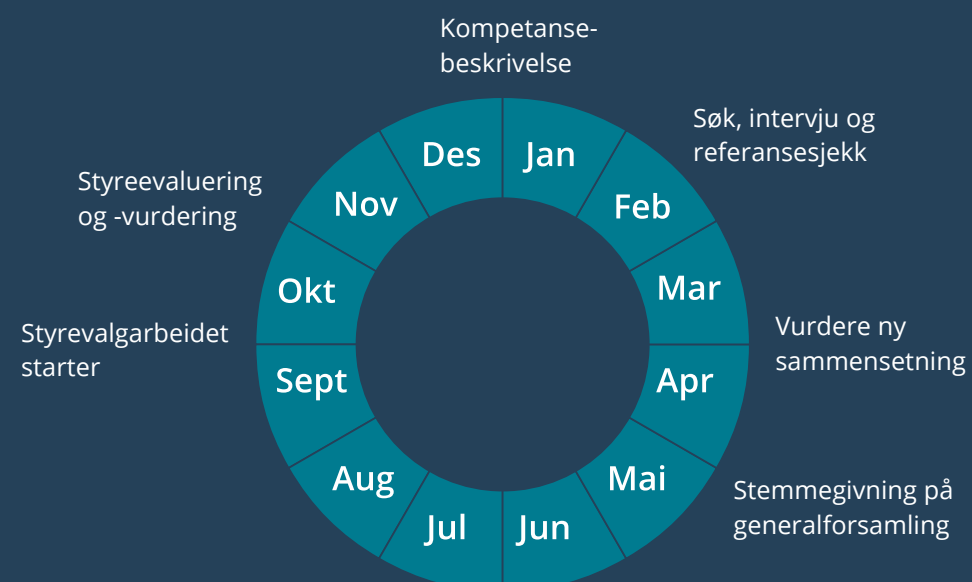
Kompetanse-beskrivelse

Søk, intervju og referansesjekk

Vurdere ny sammensetning

Stemmegivning på generalforsamling

Styrevalgarbeidet starter

Styreevaluering og -vurdering

Des
Jan
Feb
Mar
Apr
Mai
Jun
Jul
Aug
Sept
Okt
Nov